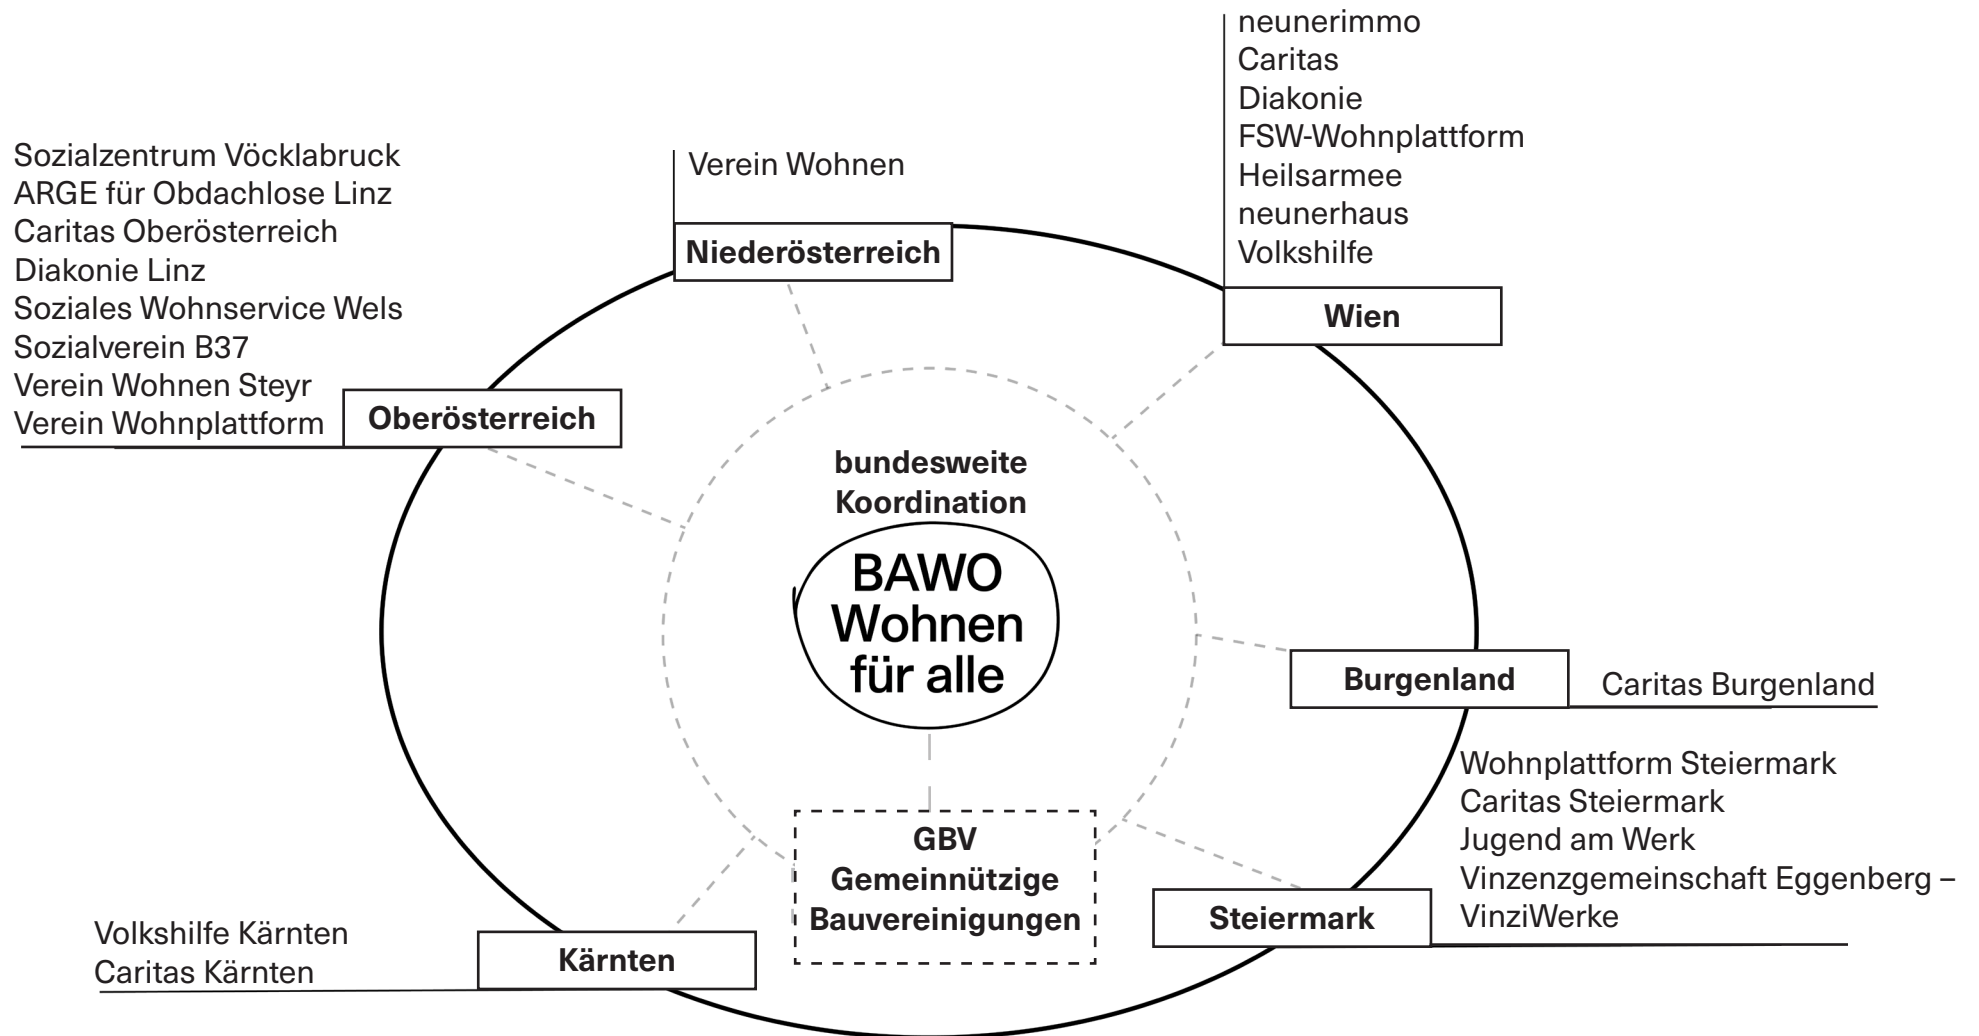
neunerimmo
Caritas
Diakonie
FSW-Wohnplattform
Heilsarmee
neunerhaus
Volkshilfe

Wien

Sozialzentrum Vöcklabruck
ARGE für Obdachlose Linz
Caritas Oberösterreich
Diakonie Linz
Soziales Wohnservice Wels
Sozialverein B37
Verein Wohnen Steyr
Verein Wohnplattform

Oberösterreich

Verein Wohnen

Niederösterreich

bundesweite Koordination

BAWO Wohnen für alle

Burgenland

Caritas Burgenland

Wohnplattform Steiermark
Caritas Steiermark
Jugend am Werk
Vinzenzgemeinschaft Eggenberg – VinziWerke

Steiermark

GBV
Gemeinnützige Bauvereinigungen

Volkshilfe Kärnten
Caritas Kärnten

Kärnten